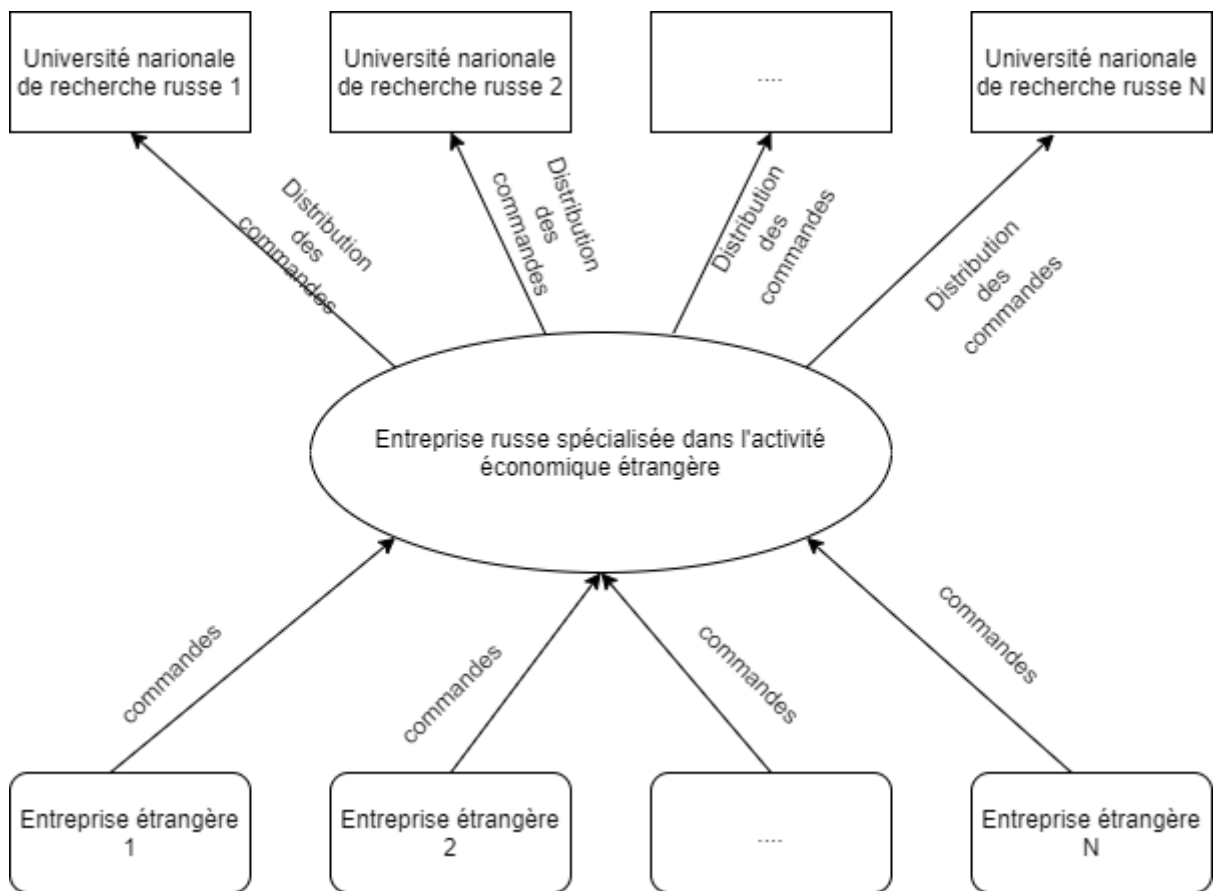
Université narionale de recherche russe 1

Université narionale de recherche russe 2

....

Université narionale de recherche russe N

Distribution des commandes

Distribution des commandes

Distribution des commandes

Distribution des commandes

Entreprise russe spécialisée dans l'activité économique étrangère

commandes

commandes

commandes

commandes

Entreprise étrangère 1

Entreprise étrangère 2

....

Entreprise étrangère N